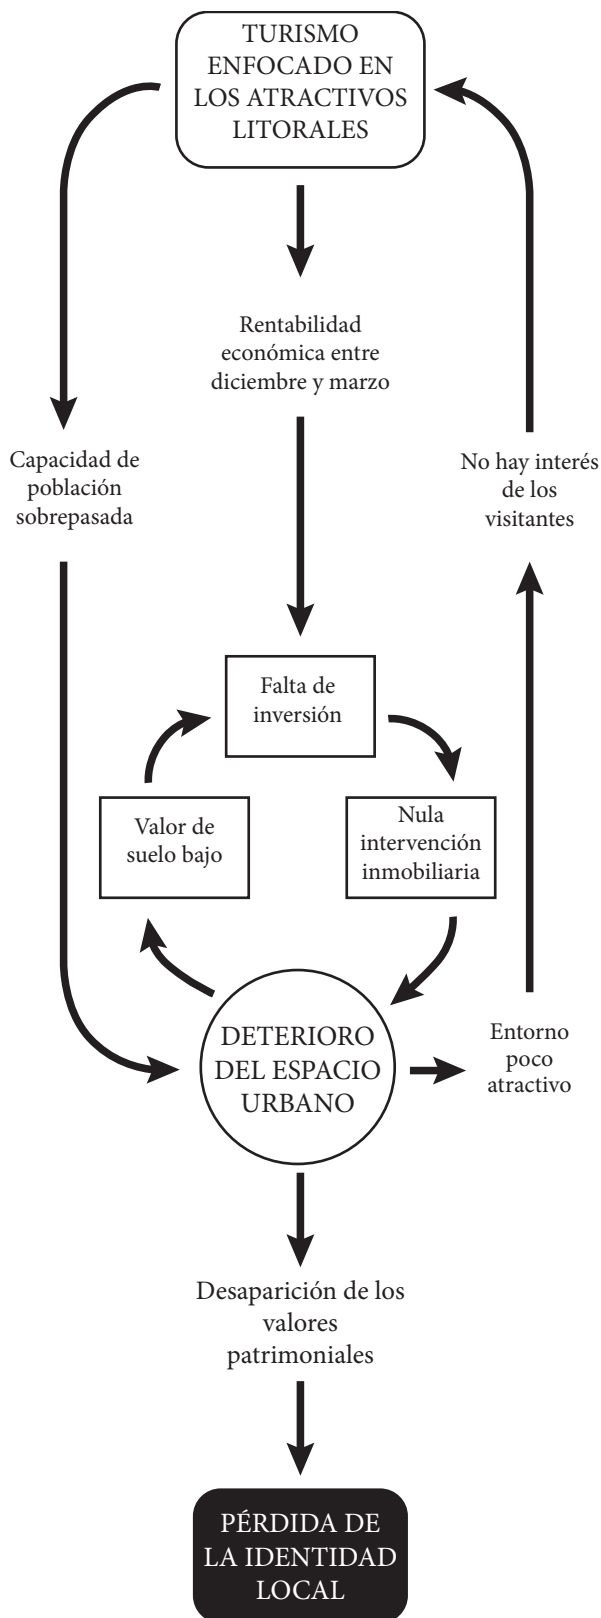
TURISMO ENFOCADO EN LOS ATRACTIVOS LITORALES

Rentabilidad económica entre diciembre y marzo

Capacidad de población sobrepasada

No hay interés de los visitantes

Falta de inversión

Valor de suelo bajo

Nula intervención inmobiliaria

DETERIORO DEL ESPACIO URBANO

Entorno poco atractivo

Desaparición de los valores patrimoniales

PÉRDIDA DE LA IDENTIDAD LOCAL